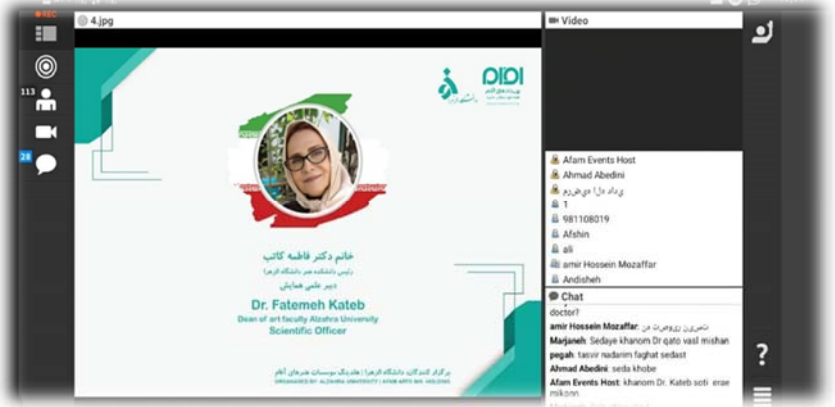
REC

113

28

4.jpg

Video

خانم دکتر فاطمه کاتب

رئیس دانشکده هنر دانشگاه الزهرا

دبیر علمی همایش

Dr. Fatemeh Kateb

Dean of art faculty Alzahra University

Scientific Officer

برگزار کنندگان: دانشگاه الزهرا | هلدینگ موسسات هنرهای آفام

ORGANIZED BY: ALZAHRA UNIVERSITY | AFAM ARTS INS. HOLDING

Afam Events Host

Ahmad Abedini

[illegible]

1

981108019

Afshin

ali

amir Hossein Mozaffar

Andisheh

Chat

doctor?

amir Hossein Mozaffar: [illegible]

Marjaneh: Sedaye khanom Dr qato vasl mishan

pegah: tasvir nadarim faghat sedast

Ahmad Abedini: seda khobe

Afam Events Host: khanom Dr. Kateb soti erae mikonn

?